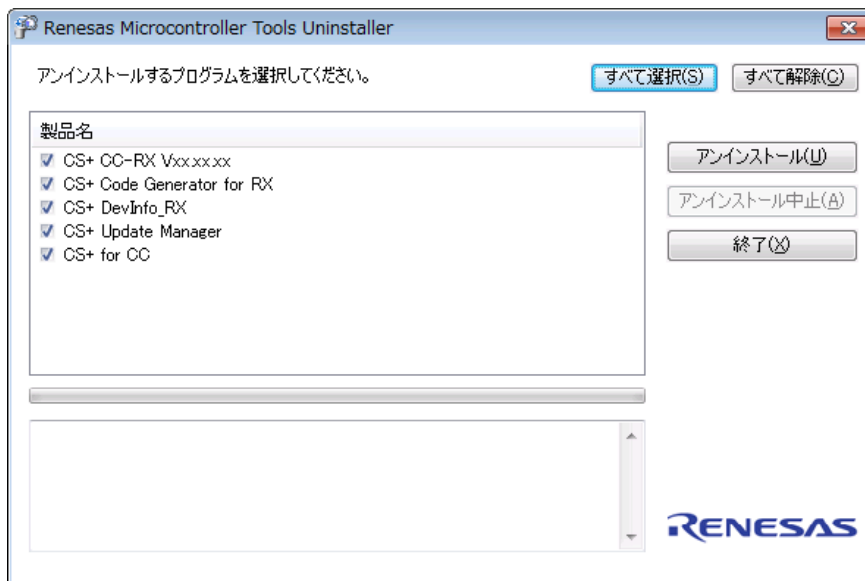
Renesas Microcontroller Tools Uninstaller

アンインストールするプログラムを選択してください。

すべて選択(S)

すべて解除(C)

製品名

CS+ CC-RX Vxx.xx.xx

CS+ Code Generator for RX

CS+ DevInfo_RX

CS+ Update Manager

CS+ for CC

アンインストール(U)

アンインストール中止(A)

終了(X)

RENESAS